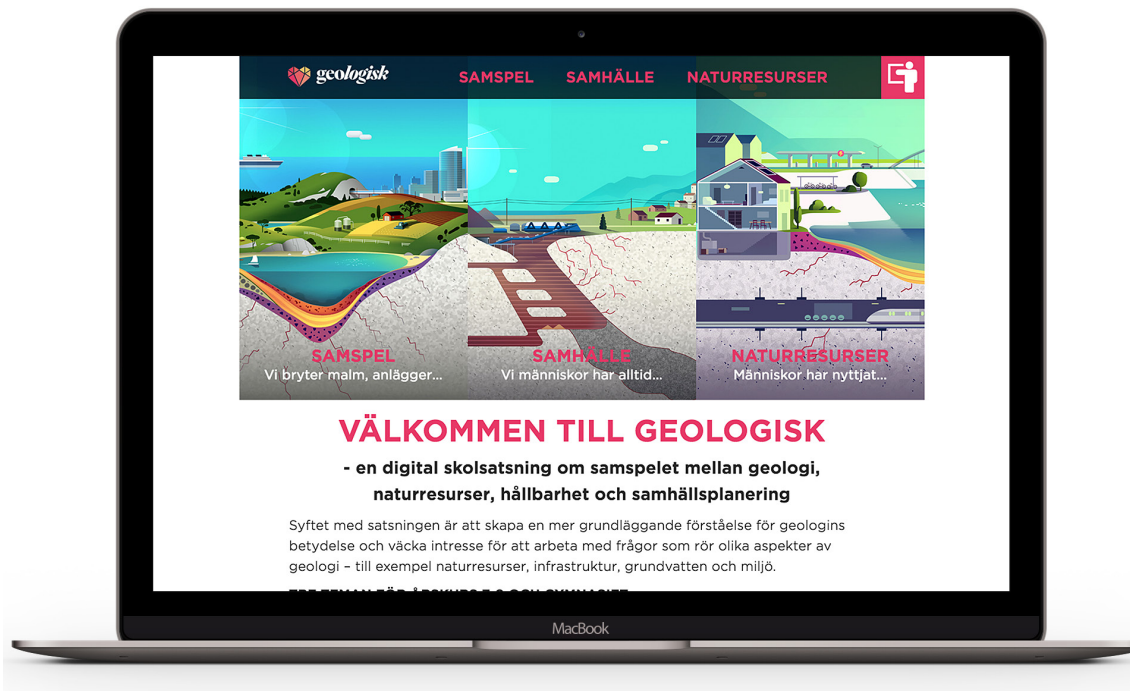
geologisk SAMSPEL SAMHÄLLE NATURRESURSER

SAMSPEL
Vi bryter malm, anlägger...

SAMHÄLLE
Vi människor har alltid...

NATURRESURSER
Människor har nyttjat...

VÄLKOMMEN TILL GEOLOGISK

- en digital skolsatsning om samspelet mellan geologi, naturresurser, hållbarhet och samhällsplanering

Syftet med satsningen är att skapa en mer grundläggande förståelse för geologins betydelse och väcka intresse för att arbeta med frågor som rör olika aspekter av geologi – till exempel naturresurser, infrastruktur, grundvatten och miljö.

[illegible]

MacBook